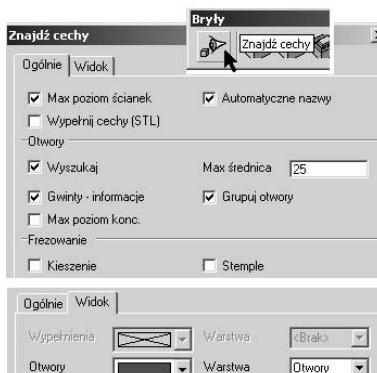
Bryły

Znajdź cechy

Znajdź cechy

Ogólnie | Widok

Max poziom ścianek

Automatyczne nazwy

Wypełnij cechy (STL)

Otwory

Wyszukaj

Max średnica 25

Gwinty - informacje

Grupuj otwory

Max poziom konc.

Frezowanie

Kieszenie

Stemple

Ogólnie | Widok

Wypełnienia

Warstwa <Brak>

Otwory

Warstwa Otwory